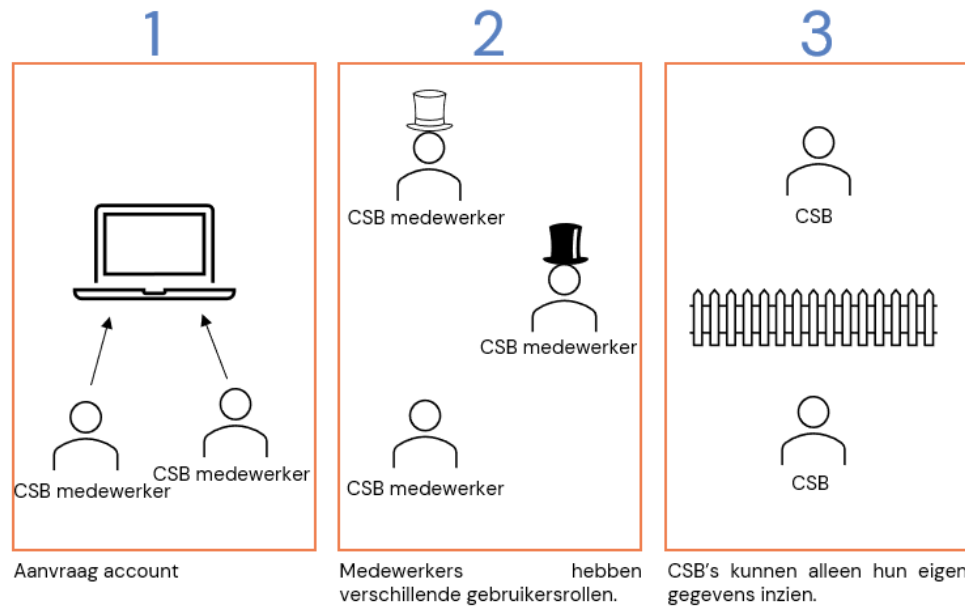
1

CSB medewerker
CSB medewerker

Aanvraag account

2

CSB medewerker
CSB medewerker
CSB medewerker

Medewerkers hebben verschillende gebruikersrollen.

3

CSB
CSB

CSB's kunnen alleen hun eigen gegevens inzien.